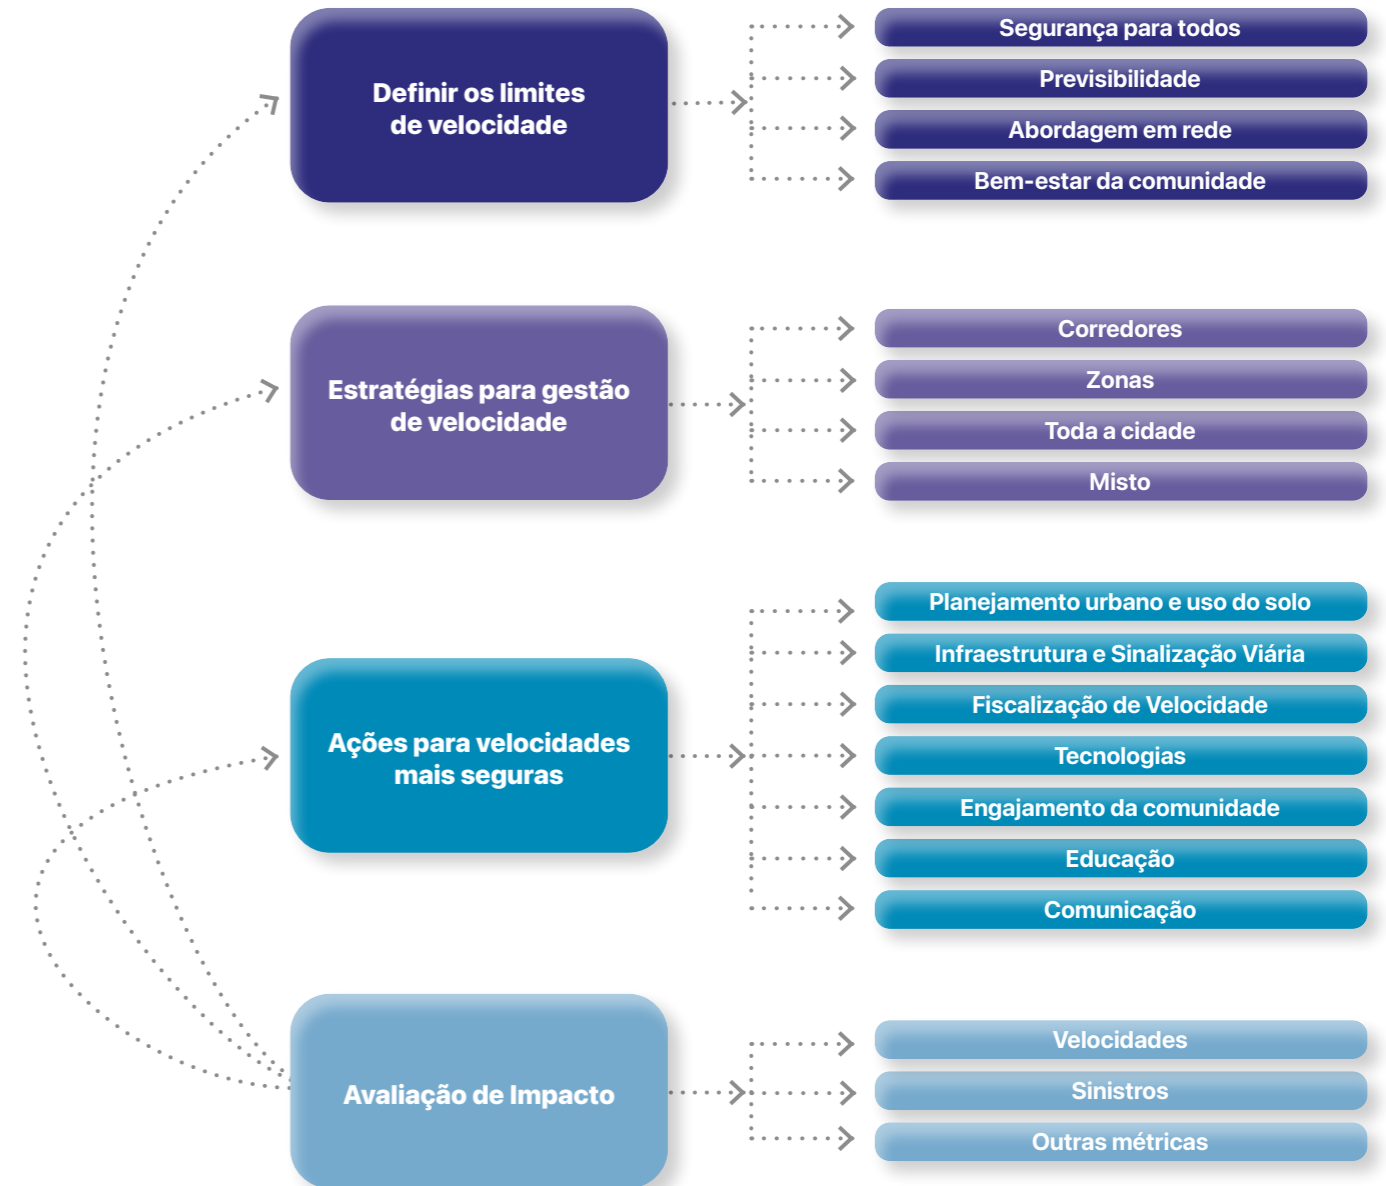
Definir os limites de velocidade

Segurança para todos

Previsibilidade

Abordagem em rede

Bem-estar da comunidade

Estratégias para gestão de velocidade

Corredores

Zonas

Toda a cidade

Misto

Ações para velocidades mais seguras

Planejamento urbano e uso do solo

Infraestrutura e Sinalização Viária

Fiscalização de Velocidade

Tecnologias

Engajamento da comunidade

Educação

Comunicação

Avaliação de Impacto

Velocidades

Sinistros

Outras métricas